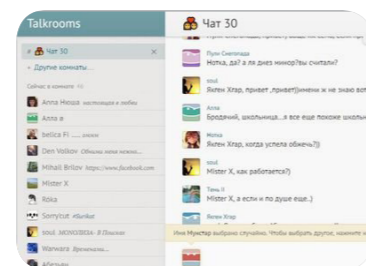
Talkrooms

Чат 30

+ Другие комнаты...

Сейчас в комнате: 19

Анна Нюша настоящая и любимая

Анна в

belica Fi ...

Den Volkov Обычно меня немно...

Mihail Britov https://www.facebook.com

Mister X

Röka

Sorry!cat #Sunkat

soul МОНОВИЯ В Поиске

Warwara Времена...

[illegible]

Чат 30

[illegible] ...

Пуля Снегопада

Нонка, да? а ля днез миноров!ы считали?

soul

Ялем Храр, привет ,привет!(имени ж не знаю вот

Ялем Храр

Привет), школьника...я все еще поносе школь

Мопка

Ялем Храр, когда успела обжечь?))

soul

Mister X, как работается?)

Таня Х

Mister X, а если и по душе еще..)

Ялем Храр

Имя Мунстар выбрано случайно. Чтобы выбрать другое, нажмите н